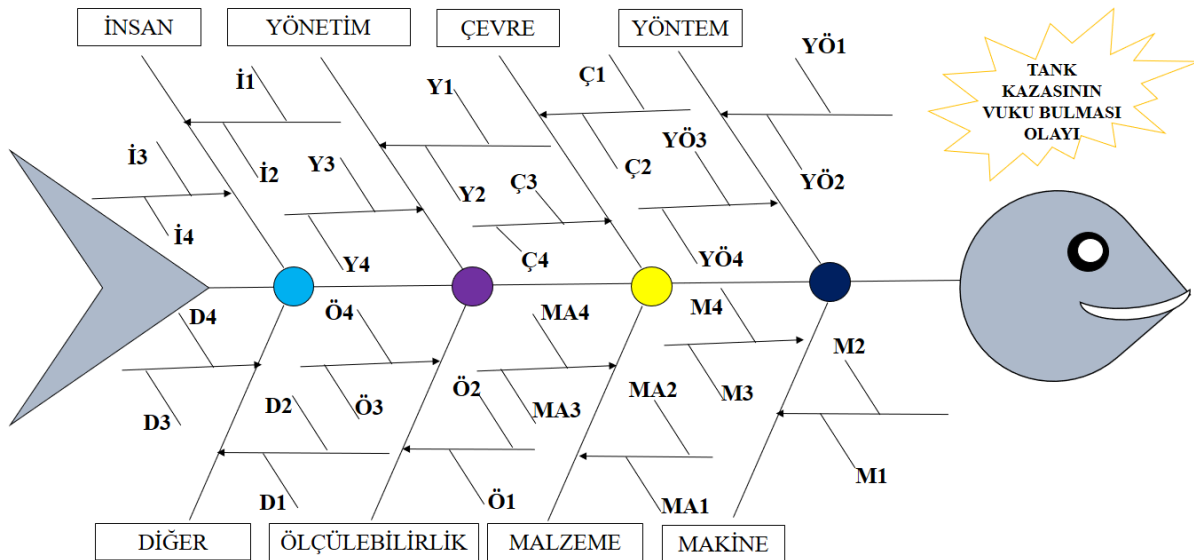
İNSAN

YÖNETİM

ÇEVRE

YÖNTEM

TANK KAZASININ VUKU BULMASI OLAYI

YÖ1

İ1

Y1

Ç1

YÖ3

İ3

İ2

Y3

Ç2

YÖ2

Y2

Ç3

İ4

Y4

Ç4

YÖ4

D4

Ö4

MA4

M4

M2

Ö2

MA2

D2

Ö3

MA3

M3

D3

D1

Ö1

MA1

M1

DİĞER

ÖLÇÜLEBİLİRLİK

MALZEME

MAKİNE